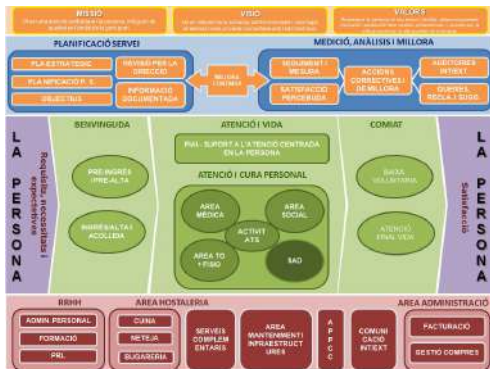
MISSIÓ

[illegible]

VISIÓ

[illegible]

VALORS

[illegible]

PLANIFICACIÓ SERVEI

PLA ESTRATÈGIC

PLA INFICACIÓ P. S.

OBJECTIUS

REVISIÓ PER LA DIRECCIÓ

INFORMACIÓ DOCUMENTADA

MILLORA CONTINUA

MEDICIÓ, ANÀLISIS I MILLORA

SEGUIMENT I MESURA

SATISFACCIÓ PERCEBUDA

ACCIONS CORRECTIVES I DE MILLORA

AUDITORIES INT/EXT

QUEIXES, RECLA I SUGG

LA PERSONA

Requisits, necessitats i expectatives

BENVINGUDA

PRE INGRES / PRE-ALTA

INGRES/ALTA I ACOLLIDA

ATENCIÓ I VIDA

PIAI - SUPORT A L'ATENCIÓ CENTRADA EN LA PERSONA

ATENCIÓ I CURA PERSONAL

AREA MÈDICA

AREA SOCIAL

ACTIVITATS

AREA TO I FISIO

SAD

COMIAT

BAIXA VOLUNTARIA

ATENCIÓ FINAL VIDA

LA PERSONA

Satisfacció

RRHH

ADMIN. PERSONAL

FORMACIÓ

PRL

AREA HOSTALERIA

CUINA

NETEJA

BUGADERIA

SERVEIS COMPLEMENTARIS

AREA MANTENIMENT I INFRAESTRUCTURES

APPCC

COMUNICACIÓ INT/EXT

AREA ADMINISTRACIÓ

FACTURACIÓ

GESTIÓ COMPRES